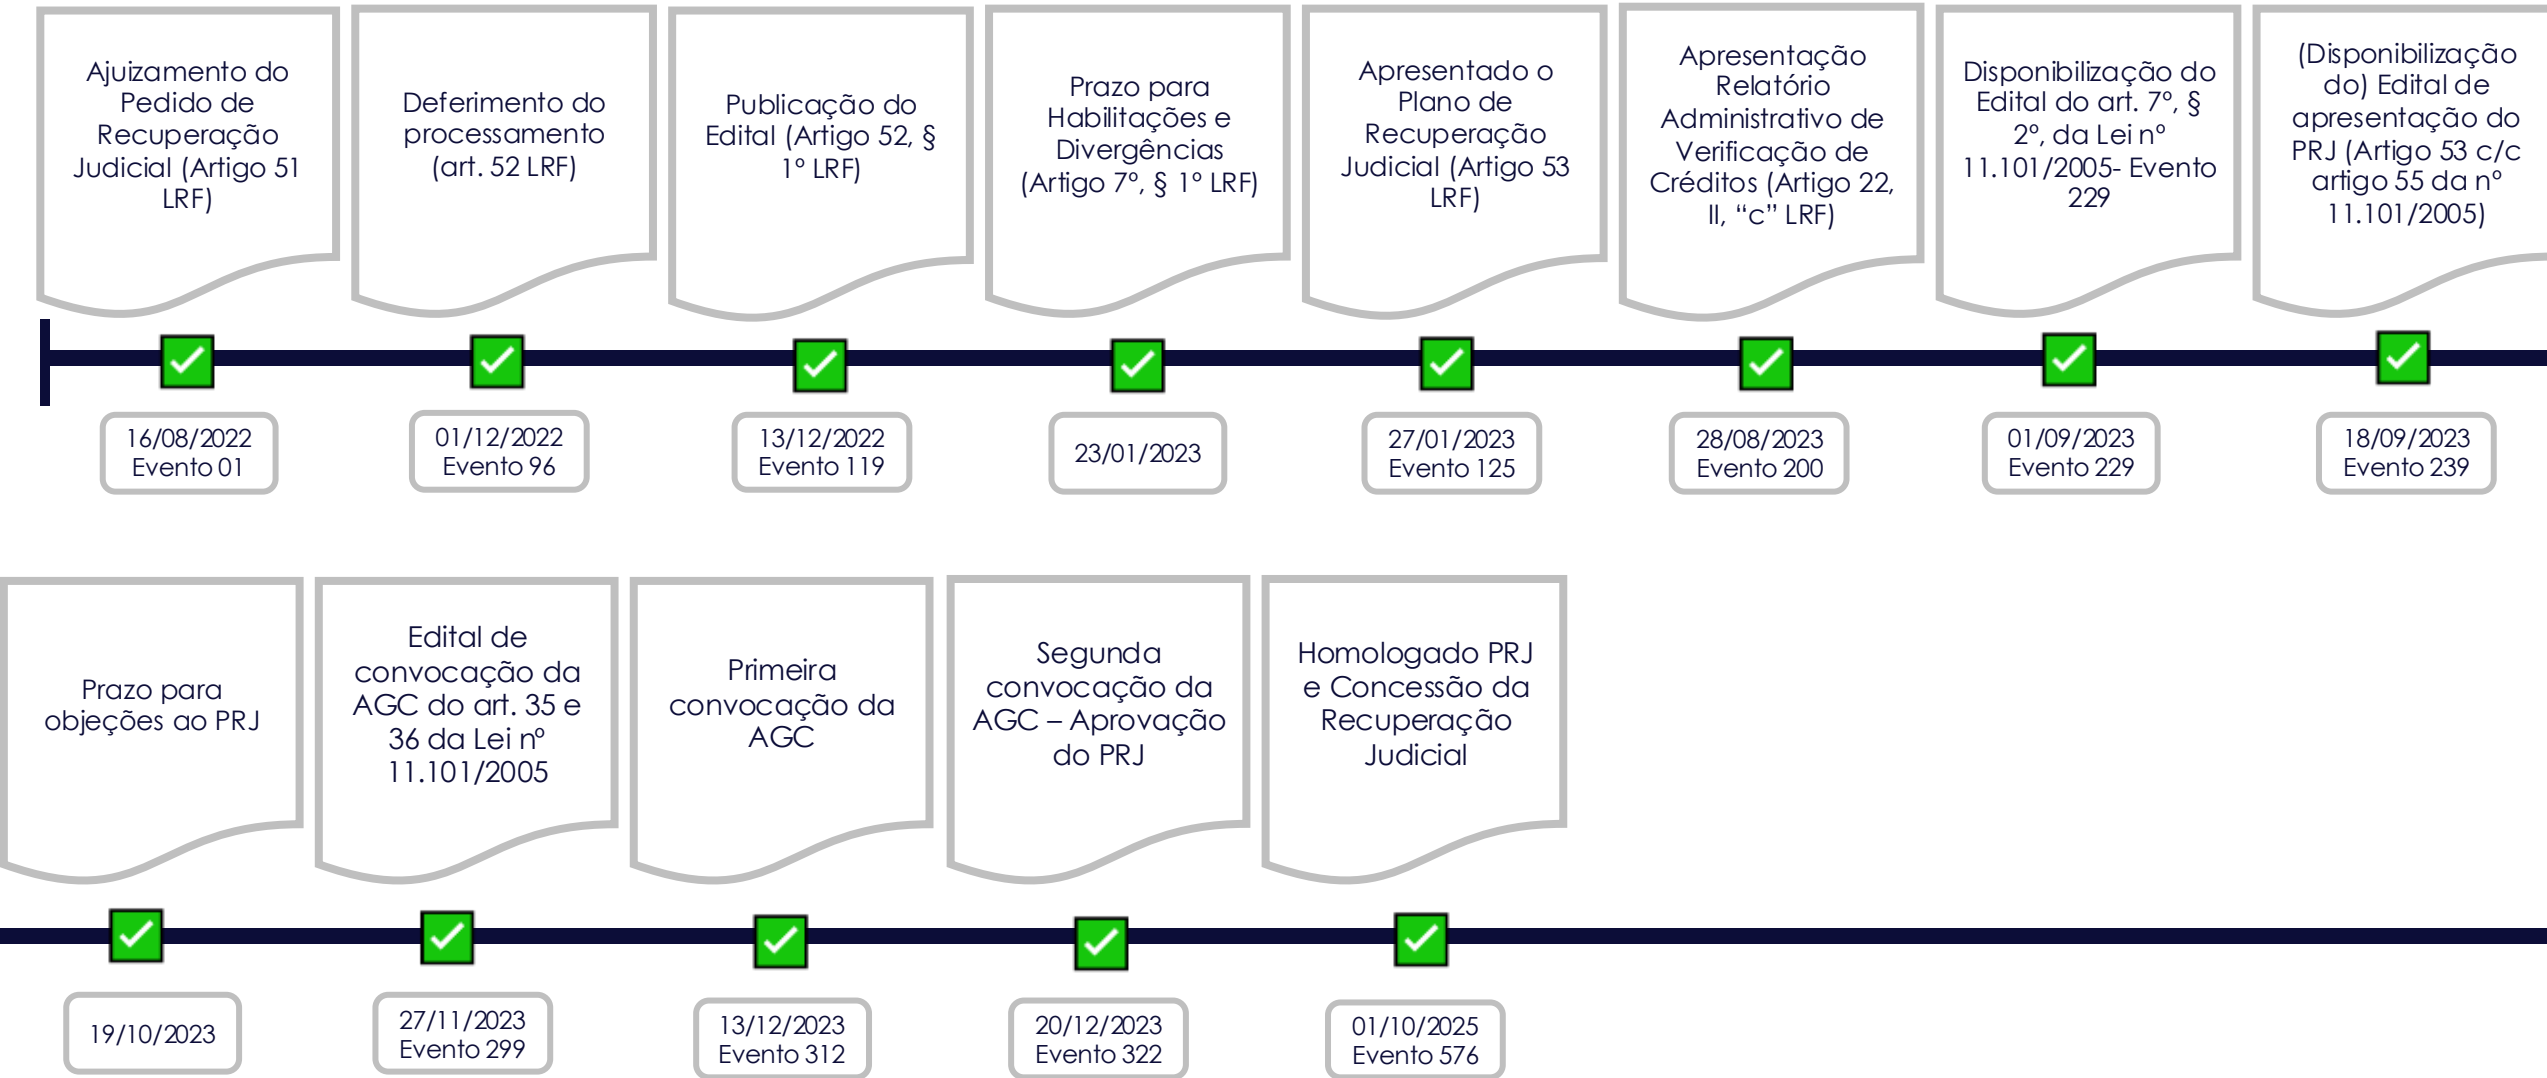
Ajuizamento do Pedido de Recuperação Judicial (Artigo 51 LRF)

16/08/2022
Evento 01

Deferimento do processamento (art. 52 LRF)

01/12/2022
Evento 96

Publicação do Edital (Artigo 52, § 1º LRF)

13/12/2022
Evento 119

Prazo para Habilitações e Divergências (Artigo 7º, § 1º LRF)

23/01/2023

Apresentado o Plano de Recuperação Judicial (Artigo 53 LRF)

27/01/2023
Evento 125

Apresentação Relatório Administrativo de Verificação de Créditos (Artigo 22, II, "c" LRF)

28/08/2023
Evento 200

Disponibilização do Edital do art. 7º, § 2º, da Lei nº 11.101/2005- Evento 229

01/09/2023
Evento 229

(Disponibilização do) Edital de apresentação do PRJ (Artigo 53 c/c artigo 55 da nº 11.101/2005)

18/09/2023
Evento 239

Prazo para objeções ao PRJ

19/10/2023

Edital de convocação da AGC do art. 35 e 36 da Lei nº 11.101/2005

27/11/2023
Evento 299

Primeira convocação da AGC

13/12/2023
Evento 312

Segunda convocação da AGC – Aprovação do PRJ

20/12/2023
Evento 322

Homologado PRJ e Concessão da Recuperação Judicial

01/10/2025
Evento 576